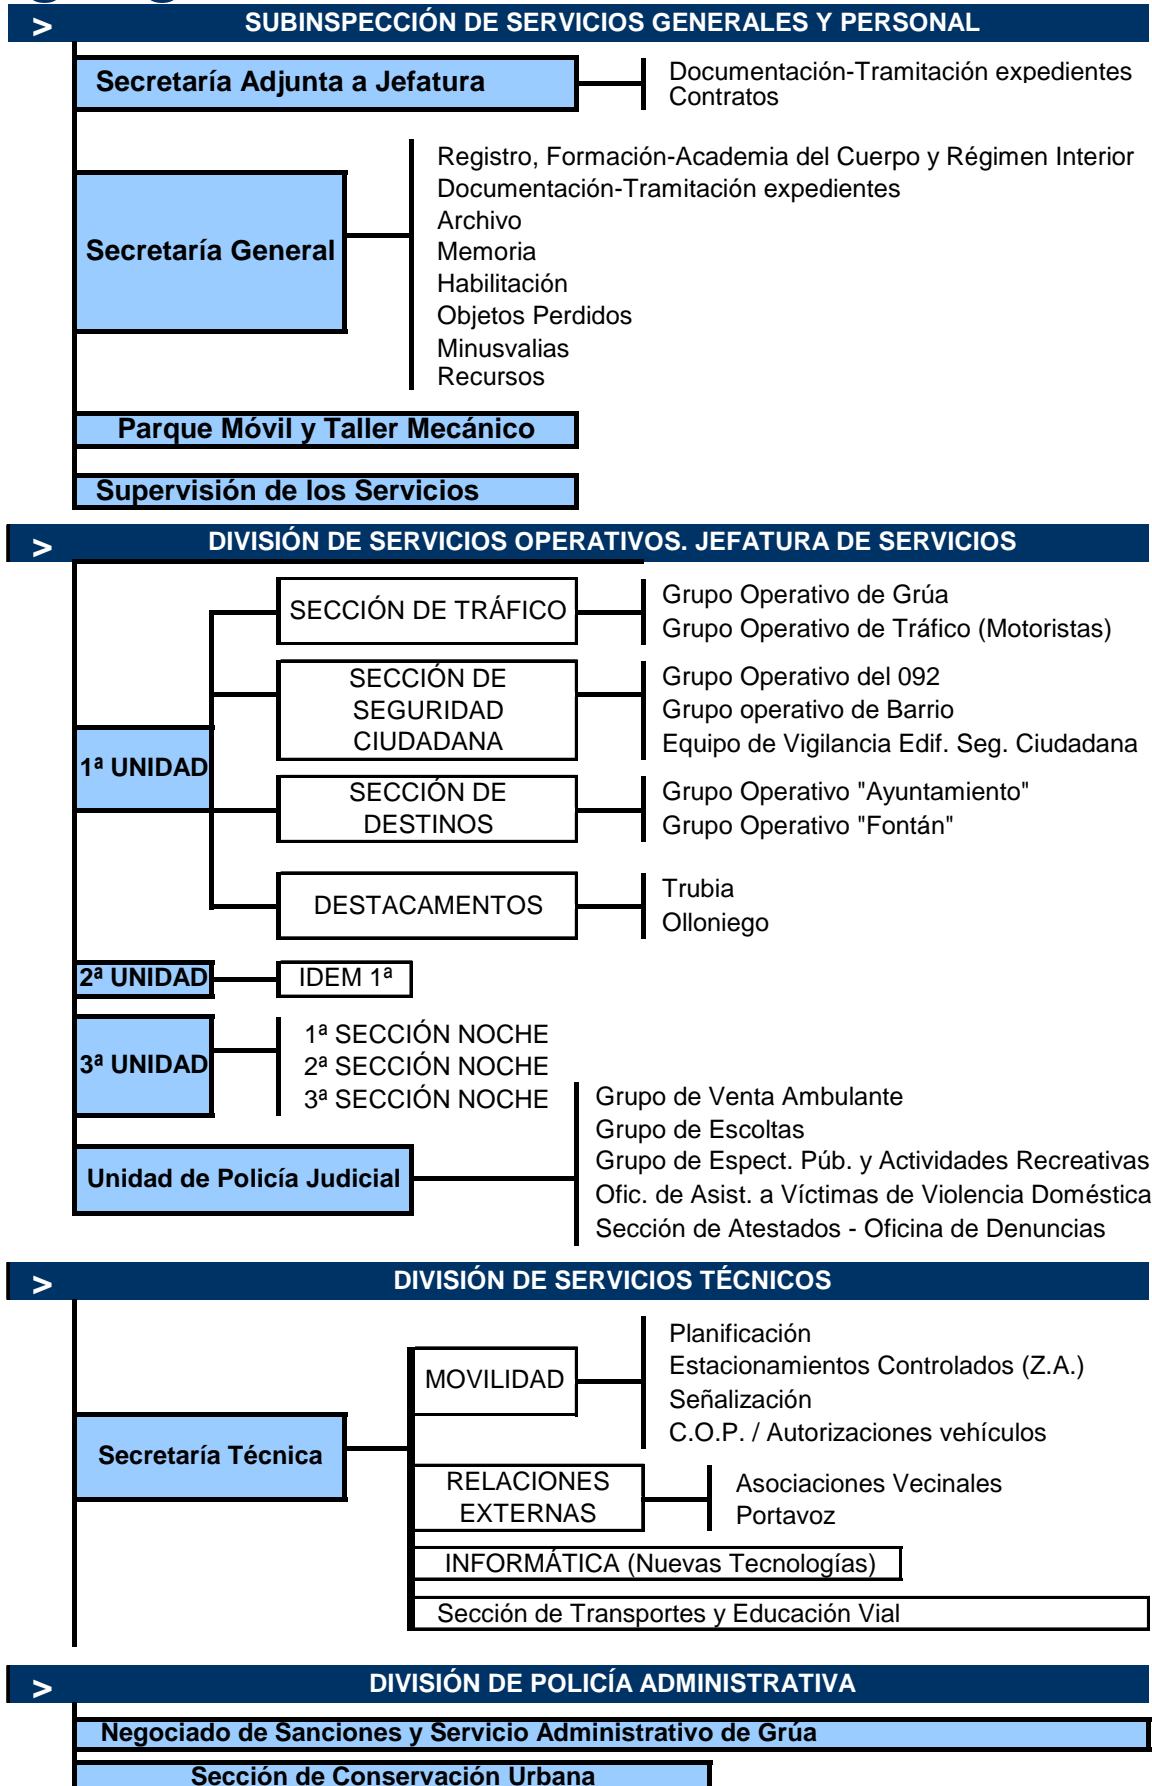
> SUBINSPECCIÓN DE SERVICIOS GENERALES Y PERSONAL

Secretaría Adjunta a Jefatura

Documentación-Tramitación expedientes
Contratos

Secretaría General

Registro, Formación-Academia del Cuerpo y Régimen Interior
Documentación-Tramitación expedientes
Archivo
Memoria
Habilitación
Objetos Perdidos
Minusvalias
Recursos

Parque Móvil y Taller Mecánico

Supervisión de los Servicios

> DIVISIÓN DE SERVICIOS OPERATIVOS. JEFATURA DE SERVICIOS

1ª UNIDAD

SECCIÓN DE TRÁFICO

Grupo Operativo de Grúa
Grupo Operativo de Tráfico (Motoristas)

SECCIÓN DE SEGURIDAD CIUDADANA

Grupo Operativo del 092
Grupo operativo de Barrio
Equipo de Vigilancia Edif. Seg. Ciudadana

SECCIÓN DE DESTINOS

Grupo Operativo "Ayuntamiento"
Grupo Operativo "Fontán"

DESTACAMENTOS

Trubia
Olloniego

2ª UNIDAD

IDEM 1ª

3ª UNIDAD

1ª SECCIÓN NOCHE
2ª SECCIÓN NOCHE
3ª SECCIÓN NOCHE

Unidad de Policía Judicial

Grupo de Venta Ambulante
Grupo de Escoltas
Grupo de Espect. Púb. y Actividades Recreativas
Ofic. de Asist. a Víctimas de Violencia Doméstica
Sección de Atestados - Oficina de Denuncias

> DIVISIÓN DE SERVICIOS TÉCNICOS

Secretaría Técnica

MOVILIDAD

Planificación
Estacionamientos Controlados (Z.A.)
Señalización
C.O.P. / Autorizaciones vehículos

RELACIONES EXTERNAS

Asociaciones Vecinales
Portavoz

INFORMÁTICA (Nuevas Tecnologías)

Sección de Transportes y Educación Vial

> DIVISIÓN DE POLICÍA ADMINISTRATIVA

Negociado de Sanciones y Servicio Administrativo de Grúa

Sección de Conservación Urbana